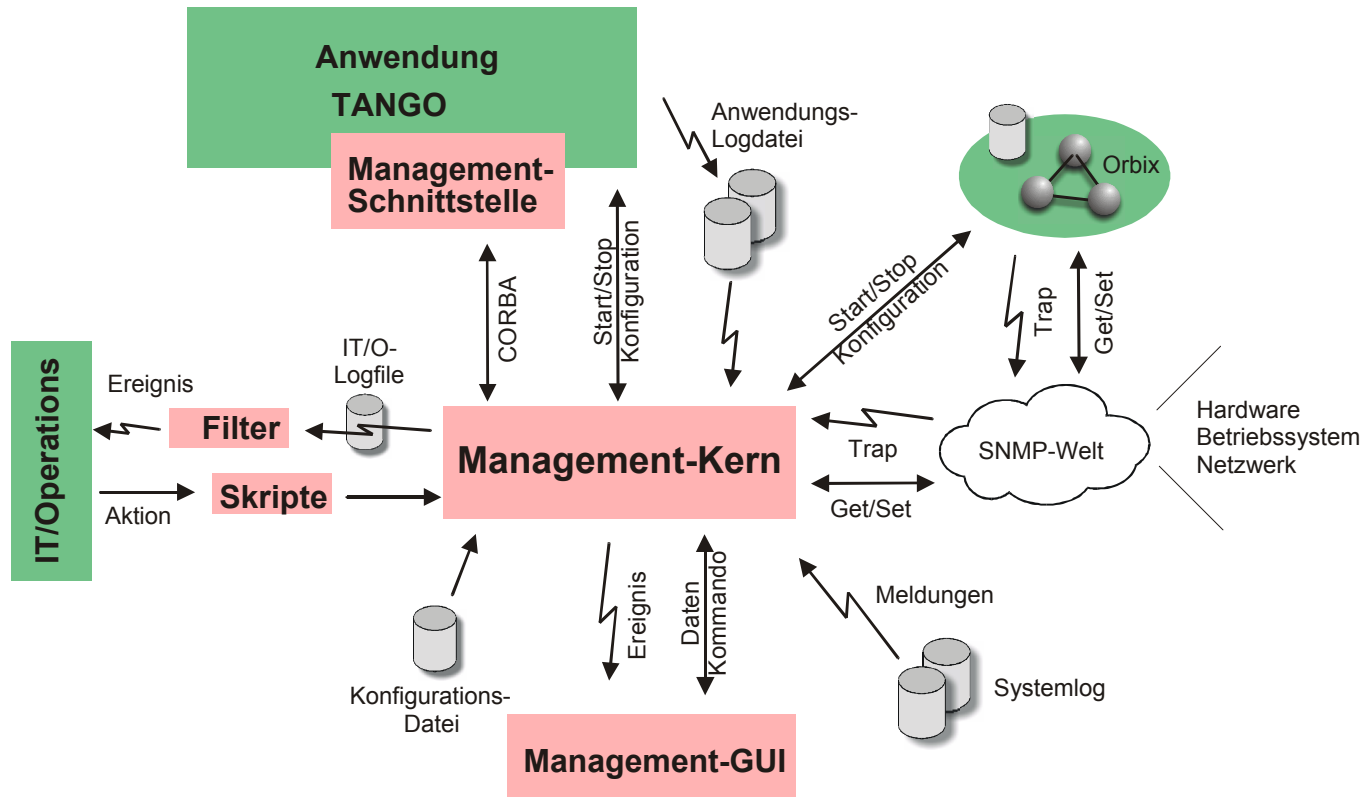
Anwendung
TANGO

Management-Schnittstelle

Anwendungs-Logdatei

Orbix

IT/Operations

Ereignis

Filter

IT/O-Logfile

CORBA

Start/Stop
Konfiguration

Start/Stop
Konfiguration

Trap

Get/Set

Skripte

Aktion

Management-Kern

Trap

Get/Set

SNMP-Welt

Hardware
Betriebssystem
Netzwerk

Ereignis

Daten
Kommando

Meldungen

Konfigurations-Datei

Systemlog

Management-GUI